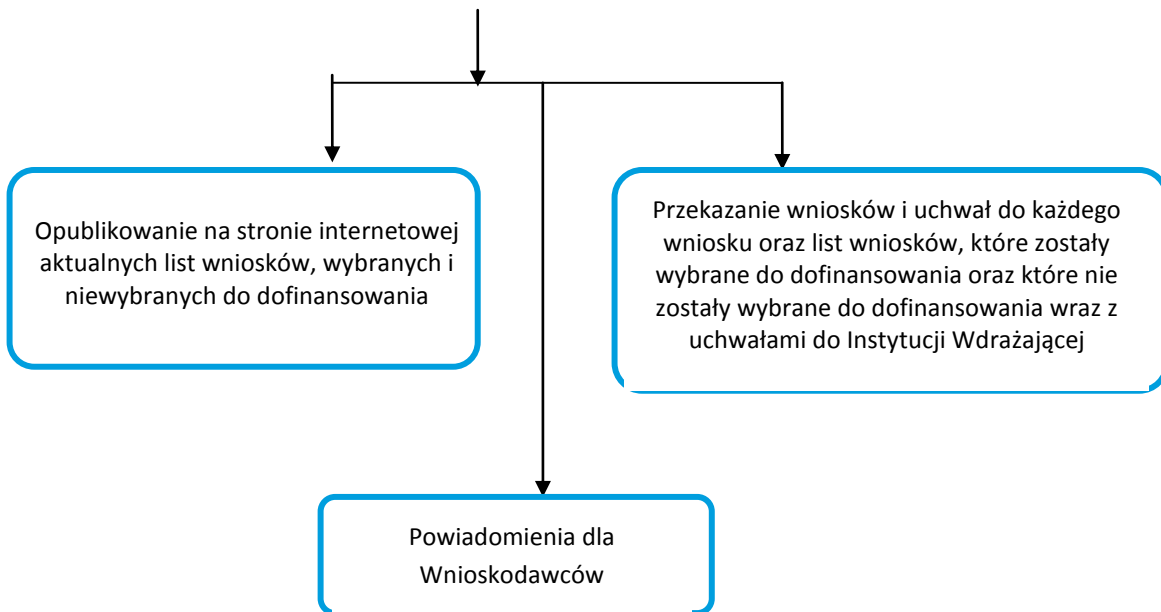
Opublikowanie na stronie internetowej aktualnych list wniosków, wybranych i niewybranych do dofinansowania

Przekazanie wniosków i uchwał do każdego wniosku oraz list wniosków, które zostały wybrane do dofinansowania oraz które nie zostały wybrane do dofinansowania wraz z uchwałami do Instytucji Wdrażającej

Powiadomienia dla Wnioskodawców